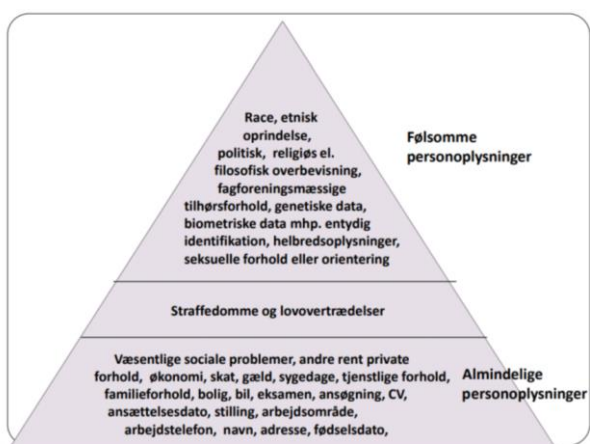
Race, etnisk oprindelse, politisk, religiøs el. filosofisk overbevisning, fagforeningsmæssige tilhørsforhold, genetiske data, biometriske data mhp. entydig identifikation, helbredsoplysninger, seksuelle forhold eller orientering

Følsomme personoplysninger

Straffedomme og lovovertrædelser

Væsentlige sociale problemer, andre rent private forhold, økonomi, skat, gæld, sygedage, tjenstlige forhold, familieforhold, bolig, bil, eksamen, ansøgning, CV, ansættelsesdato, stilling, arbejdsområde, arbejdstelefon, navn, adresse, fødselsdato,

Almindelige personoplysninger